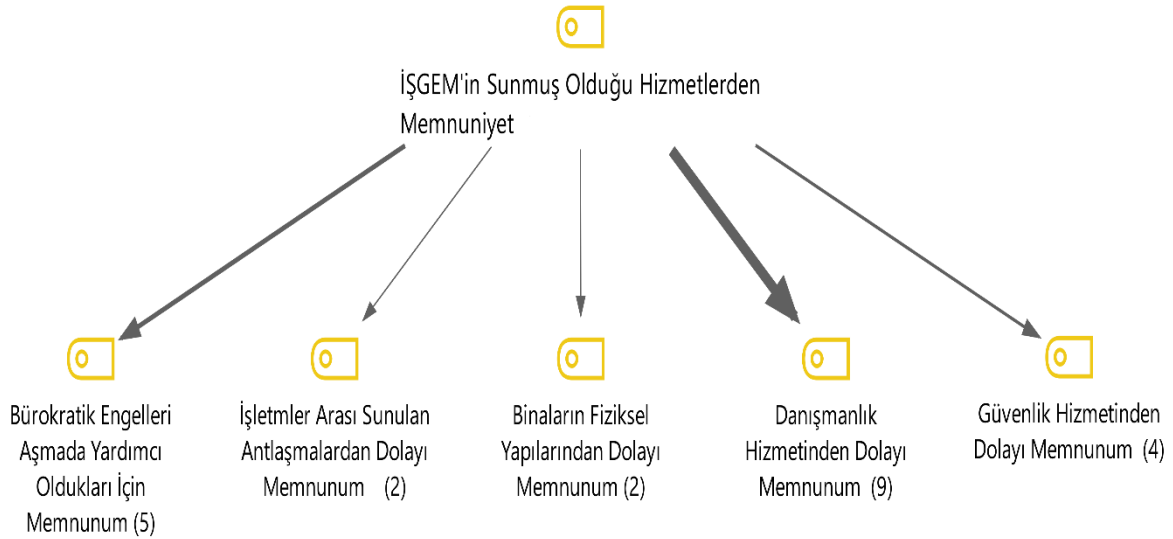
İŞGEM'in Sunmuş Olduğu Hizmetlerden Memnuniyet

Bürokratik Engelleri Aşmada Yardımcı Oldukları İçin Memnunum (5)

İşletmler Arası Sunulan Antlaşmalardan Dolayı Memnunum (2)

Binaların Fiziksel Yapılarından Dolayı Memnunum (2)

Danışmanlık Hizmetinden Dolayı Memnunum (9)

Güvenlik Hizmetinden Dolayı Memnunum (4)